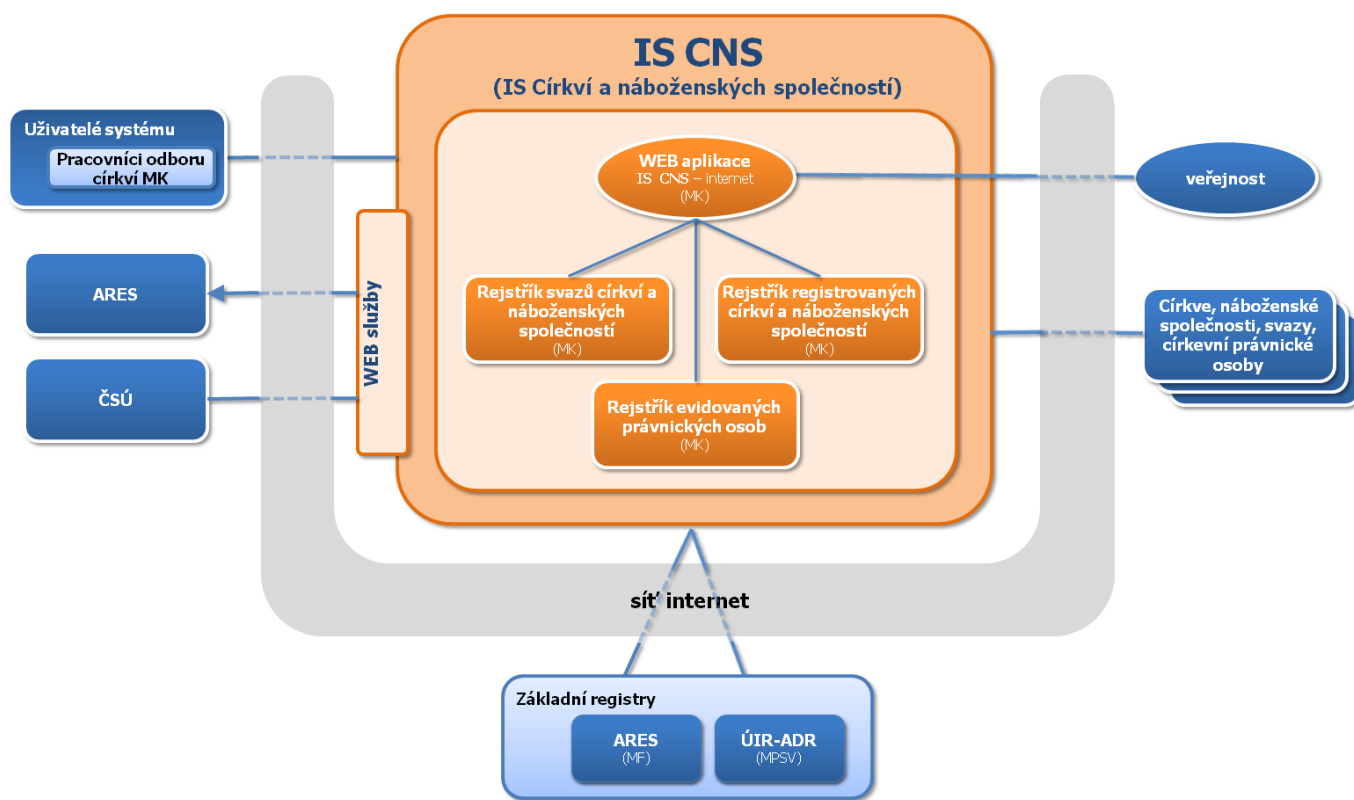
IS CNS
(IS Církví a náboženských společností)

Uživatelé systému
Pracovníci odboru církví MK

WEB aplikace
IS CNS – internet
(MK)

veřejnost

ARES

ČSÚ

WEB služby

Rejstřík svazů církví a náboženských společností
(MK)

Rejstřík registrovaných církví a náboženských společností
(MK)

Rejstřík evidovaných právnických osob
(MK)

Církve, náboženské společnosti, svazy, církevní právnické osoby

síť internet

Základní registry
ARES
(MF)
ÚIR-ADR
(MPSV)